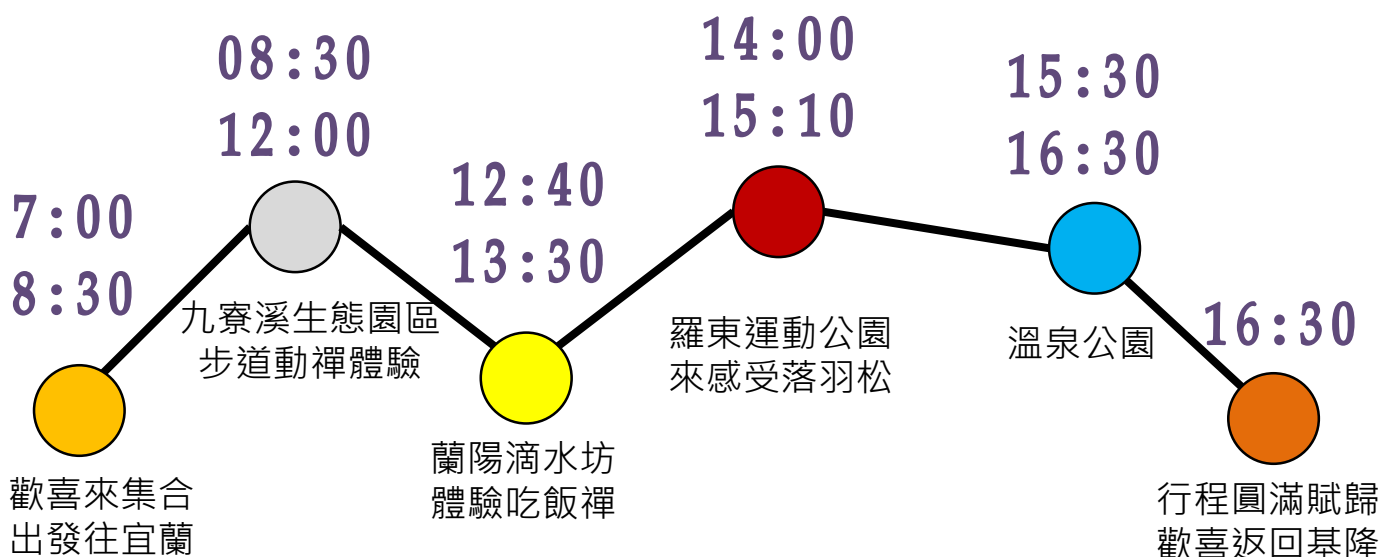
7:00
8:30

歡喜來集合
出發往宜蘭

08:30
12:00

九寮溪生態園區
步道動禪體驗

12:40
13:30

蘭陽滴水坊
體驗吃飯禪

14:00
15:10

羅東運動公園
來感受落羽松

15:30
16:30

溫泉公園

16:30

行程圓滿賦歸
歡喜返回基隆